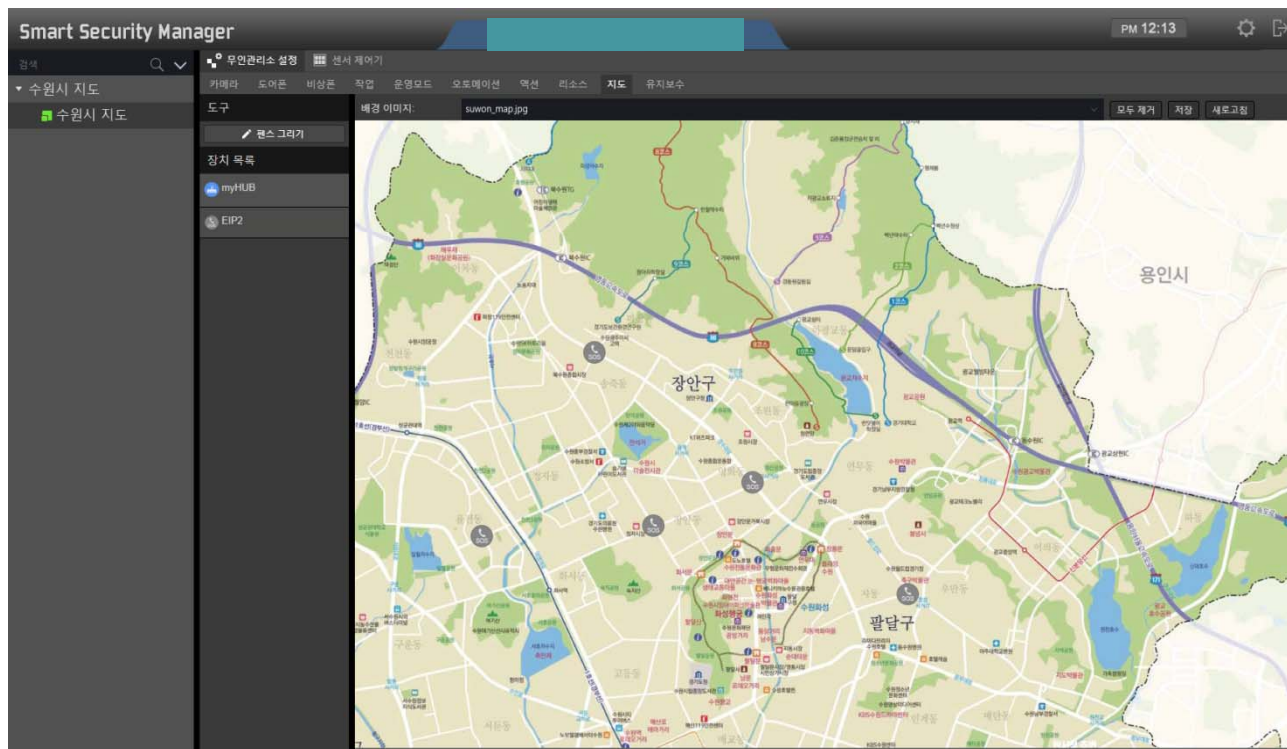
Smart Security Manager

PM 12:13

검색

▾ 수원시 지도

수원시 지도

무인관리소 설정 센서 제어기

카메라 도어폰 비상폰 작업 운영모드 오토메이션 액션 리소스 지도 유지보수

도구

펜스 그리기

장치 목록

myHUB

EIP2

배경 이미지: suwon_map.jpg

모두 제거 저장 새로고침

장안구

팔달구

용인시

SOS

SOS

SOS

SOS

SOS

SOS